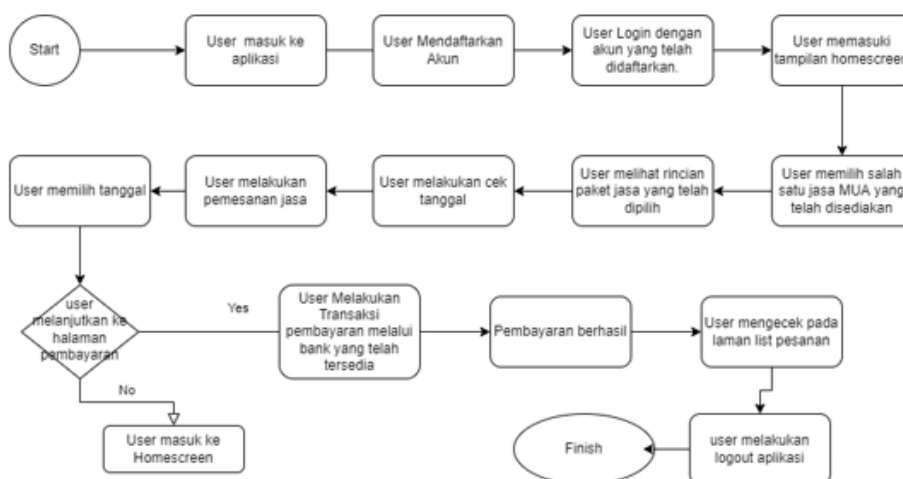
Start

User masuk ke aplikasi

User Mendaftarkan Akun

User Login dengan akun yang telah didaftarkan.

User memasuki tampilan homescreen

User memilih salah satu jasa MUA yang telah disediakan

User melihat rincian paket jasa yang telah dipilih

User melakukan cek tanggal

User melakukan pemesanan jasa

User memilih tanggal

user melanjutkan ke halaman pembayaran

Yes

User Melakukan Transaksi pembayaran melalui bank yang telah tersedia

Pembayaran berhasil

User mengecek pada laman list pesanan

No

User masuk ke Homescreen

Finish

user melakukan logout aplikasi